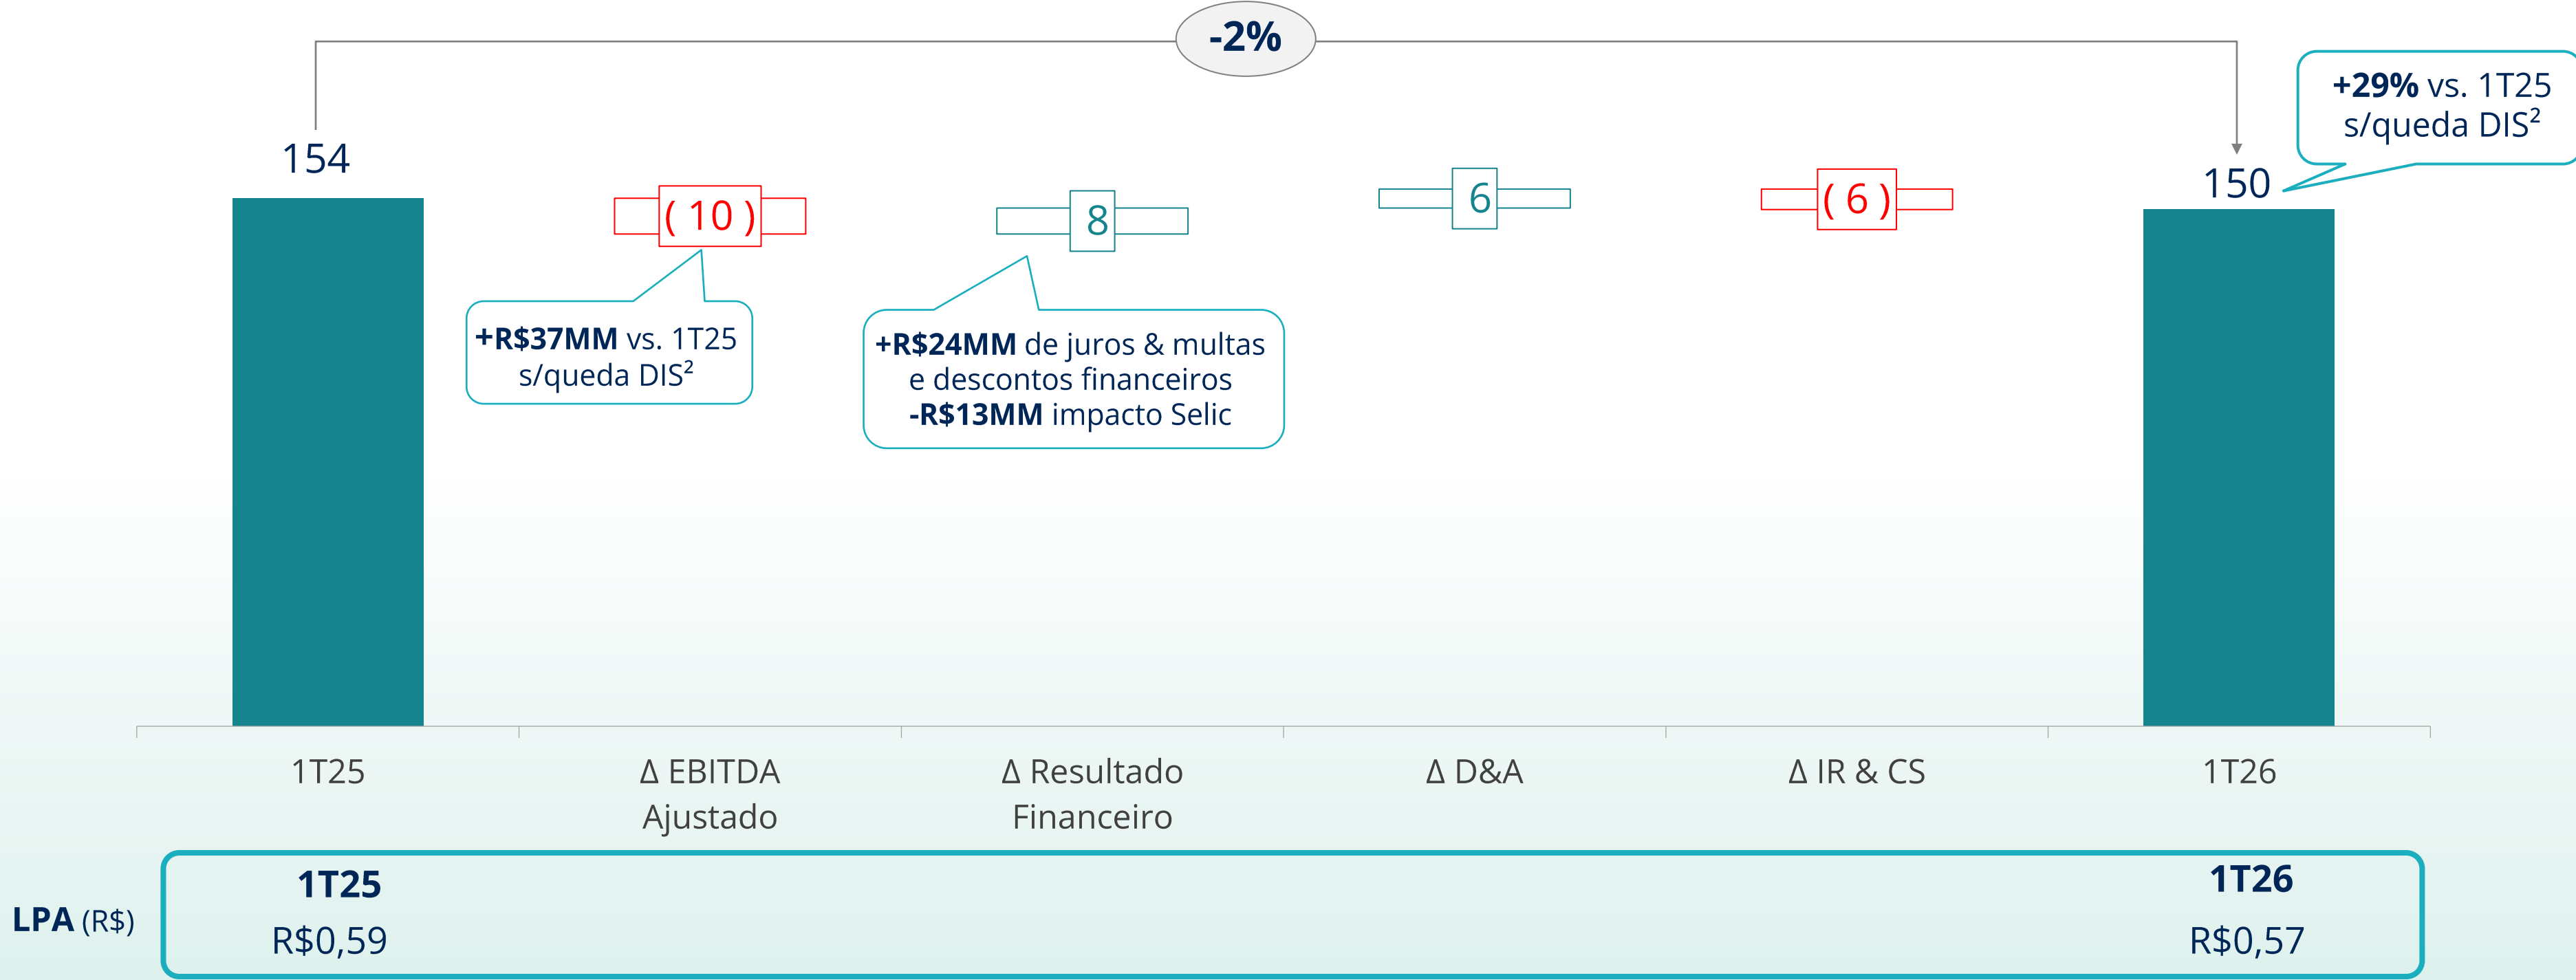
-2%

+29% vs. 1T25 s/queda DIS²

154

( 10 )

8

6

( 6 )

150

+R$37MM vs. 1T25 s/queda DIS²

+R$24MM de juros & multas e descontos financeiros -R$13MM impacto Selic

1T25

Δ EBITDA Ajustado

Δ Resultado Financeiro

Δ D&A

Δ IR & CS

1T26

LPA (R$)

1T25
R$0,59

1T26
R$0,57